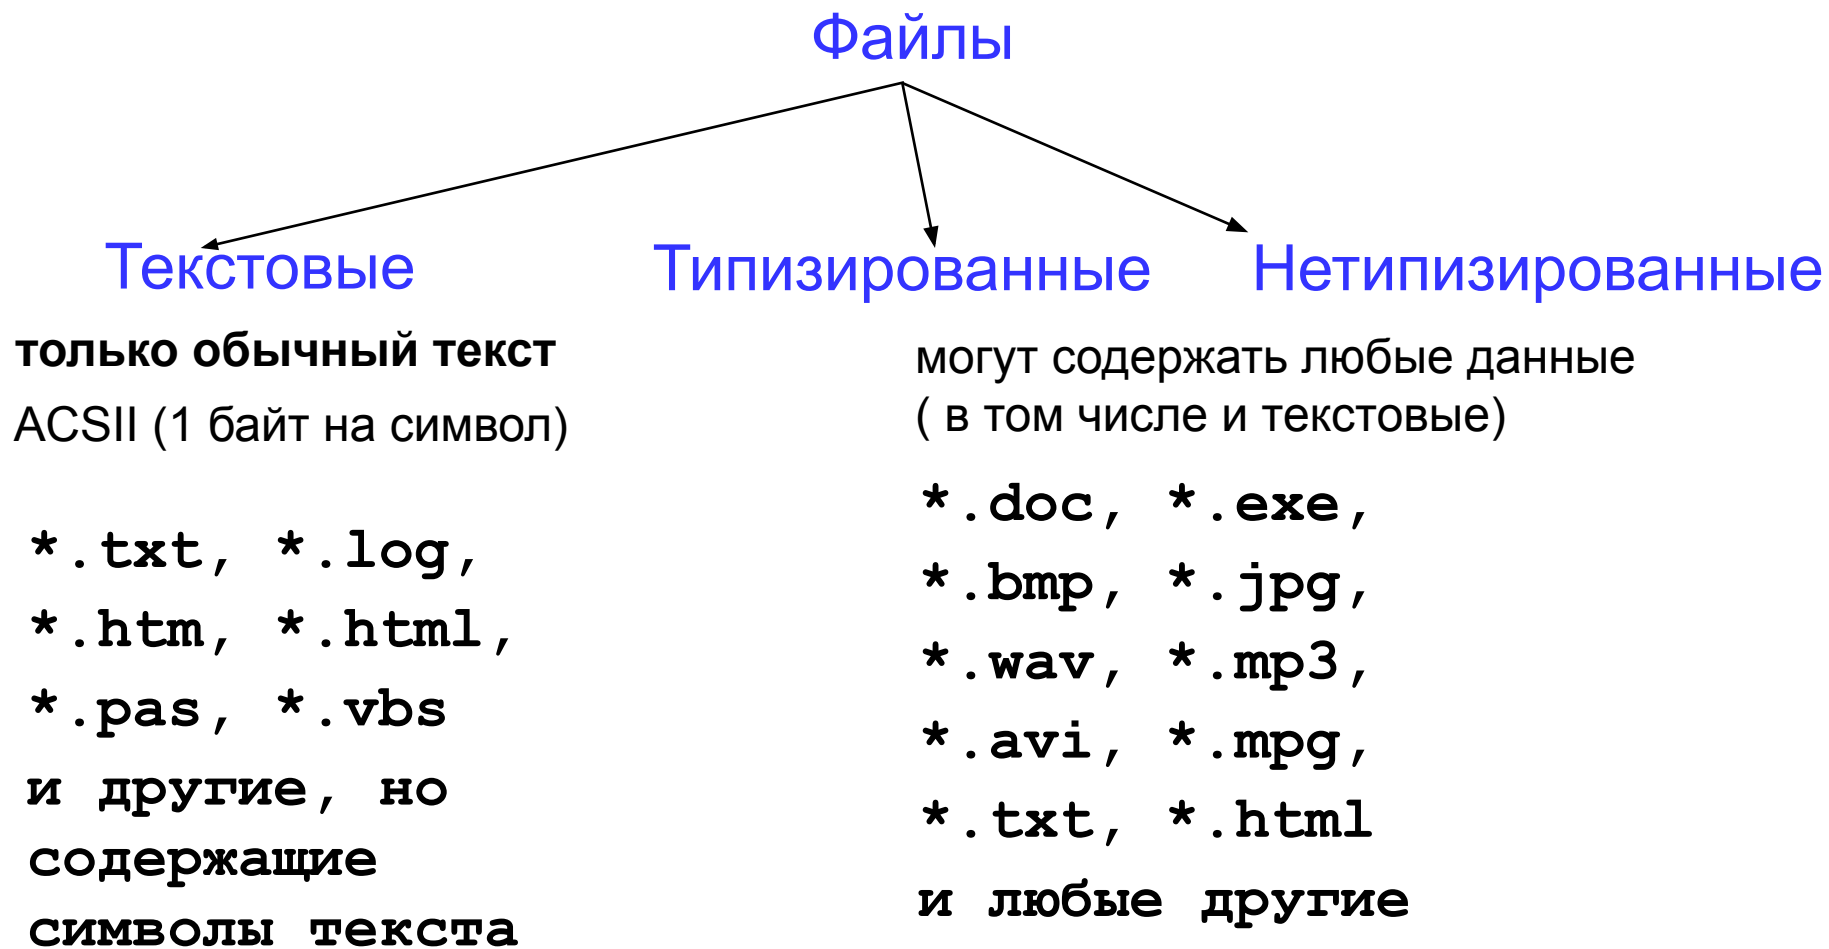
Файлы

Текстовые

Типизированные

Нетипизированные

только обычный текст

ACSII (1 байт на символ)

*.txt, *.log,
*.htm, *.html,
*.pas, *.vbs
и другие, но содержащие символы текста

могут содержать любые данные ( в том числе и текстовые)

*.doc, *.exe,
*.bmp, *.jpg,
*.wav, *.mp3,
*.avi, *.mpg,
*.txt, *.html
и любые другие